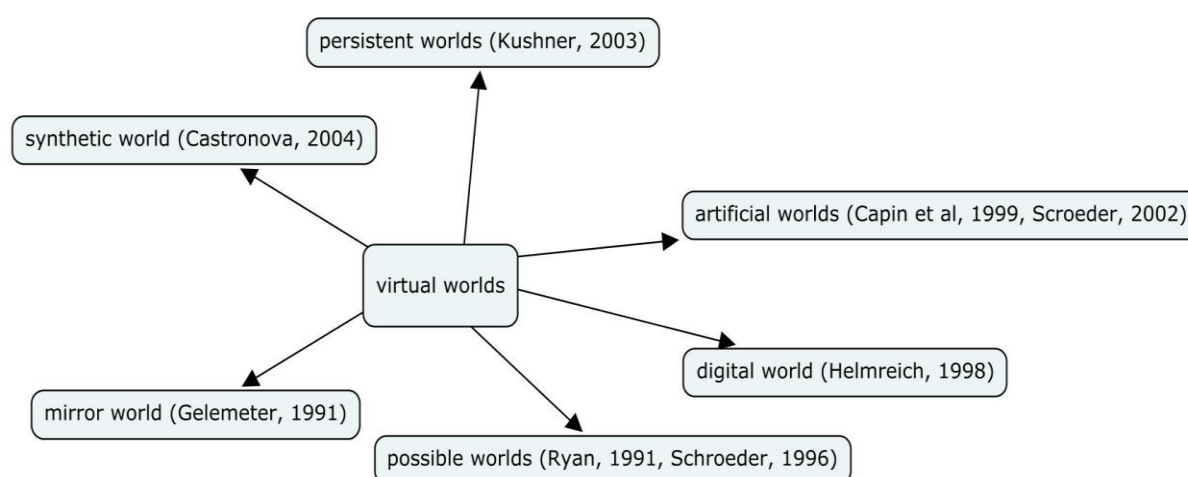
persistent worlds (Kushner, 2003)

synthetic world (Castronova, 2004)

artificial worlds (Capin et al, 1999, Scroeder, 2002)

virtual worlds

digital world (Helmreich, 1998)

mirror world (Gelemeter, 1991)

possible worlds (Ryan, 1991, Schroeder, 1996)